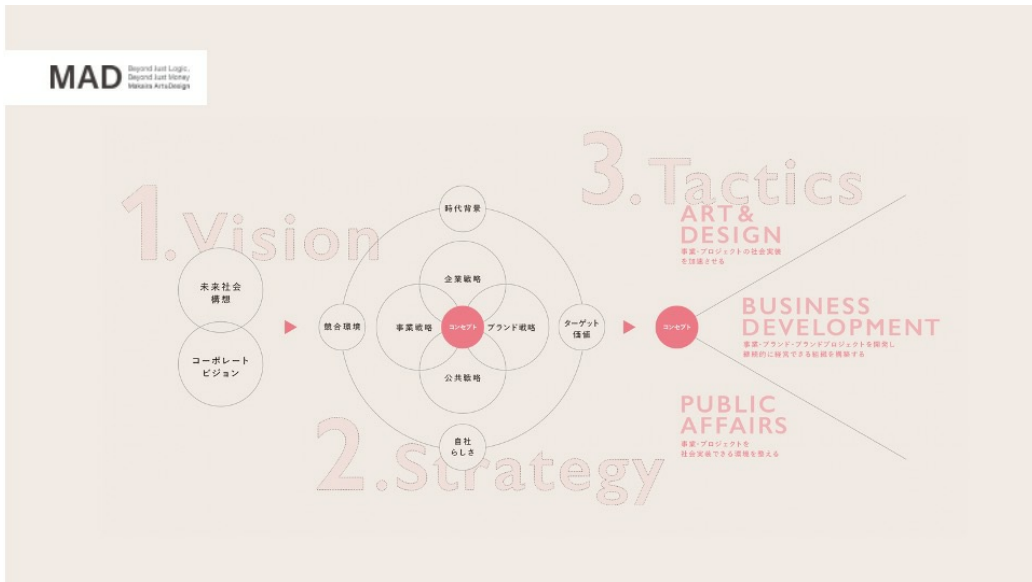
MAD
Beyond Just Logic.
Beyond Just Money
Makers Arts Design

1.Vision

未来社会構想

コーポレートビジョン

時代背景

企業戦略

競合環境

事業戦略

コンセプト

ブランド戦略

ターゲット価値

公共戦略

自社らしさ

2.Strategy

3.Tactics

コンセプト

ART & DESIGN
事業・プロジェクトの社会実装を加速させる

BUSINESS DEVELOPMENT
事業・ブランド・ブランドプロジェクトを開発し継続的に発展できる組織を構築する

PUBLIC AFFAIRS
事業・プロジェクトを社会実装できる環境を整える